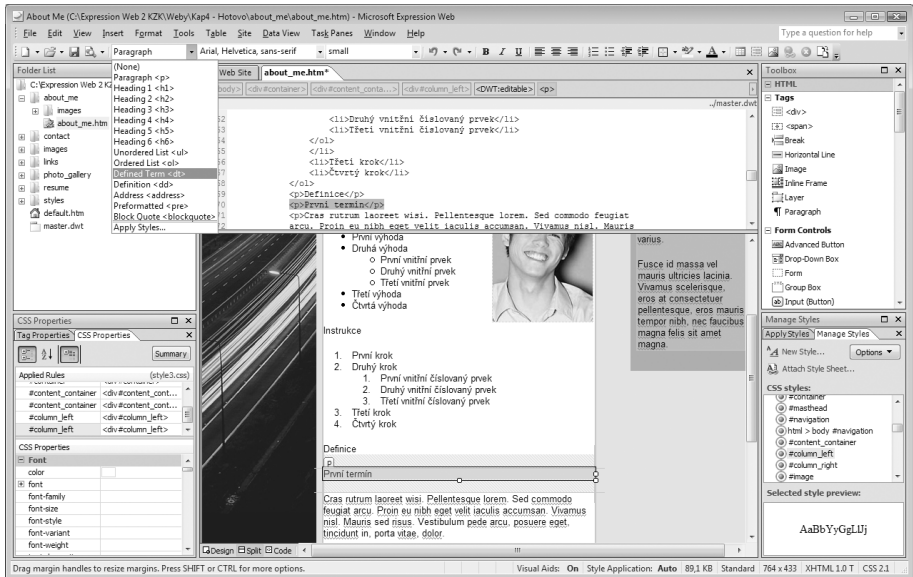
About Me (C:\Expression Web 2 KZK\Weby\Kap4 - Hotovo\about_me\about_me.htm) - Microsoft Expression Web

File Edit View Insert Format Tools Table Site Data View Task Panes Window Help

Type a question for help

Paragraph | Arial, Helvetica, sans-serif | small

Folder List

C:\Expression Web 2 K
about_me
images
about_me.htm
contact
images
links
photo_gallery
resume
styles
default.htm
master.dwt

(None)
Paragraph <p>
Heading 1 <h1>
Heading 2 <h2>
Heading 3 <h3>
Heading 4 <h4>
Heading 5 <h5>
Heading 6 <h6>
Unordered List <ul>
Ordered List <ol>
Defined Term <dt>
Definition <dd>
Address <address>
Preformatted <pre>
Block Quote <blockquote>
Apply Styles...

Web Site | about_me.htm*

<body> <div#container> <div#content_conta...> <div#column_left> <DWT:editable> <p>

../master.dwt

52 <li>Druhý vnitřní číslovaný prvek</li>
53 <li>Třetí vnitřní číslovaný prvek</li>
54 </ol>
55 </li>
56 <li>Třetí krok</li>
57 <li>Čtvrtý krok</li>
58 </ol>
59 <p>Definice</p>
60 <p>První termín</p>
61 <p>Cras rutrum laoreet wisi. Pellentesque lorem. Sed commodo feugiat
arcu. Proin eu nibh eget velit iaculis accumsan. Vivamus nisl. Mauris

• První výhoda
• Druhá výhoda
○ První vnitřní prvek
○ Druhý vnitřní prvek
○ Třetí vnitřní prvek
• Třetí výhoda
• Čtvrtá výhoda

Instrukce

1. První krok
2. Druhý krok
1. První vnitřní číslovaný prvek
2. Druhý vnitřní číslovaný prvek
3. Třetí vnitřní číslovaný prvek
3. Třetí krok
4. Čtvrtý krok

Definice
p
První termín

Cras rutrum laoreet wisi. Pellentesque lorem. Sed commodo feugiat arcu. Proin eu nibh eget velit iaculis accumsan. Vivamus nisl. Mauris sed risus. Vestibulum pede arcu, posuere eget, tincidunt in, porta vitae, dolor.

varius.

Fusce id massa vel mauris ultricies lacinia. Vivamus scelerisque, eros at consectetuer pellentesque, eros mauris tempor nibh, nec faucibus magna felis sit amet magna.

Design Split Code

CSS Properties
Tag Properties | CSS Properties
Summary
Applied Rules (style3.css)
#content_container <div#content_cont...
#content_container <div#content_cont...
#column_left <div#column_left>
#column_left <div#column_left>
CSS Properties
Font
color
font
font-family
font-size
font-style
font-variant
font-weight

Toolbox
HTML
Tags
<div>
<span>
Break
Horizontal Line
Image
Inline Frame
Layer
Paragraph
Form Controls
Advanced Button
Drop-Down Box
Form
Group Box
Input (Button)

Manage Styles
Apply Styles | Manage Styles
New Style... Options
Attach Style Sheet...
CSS styles:
#container
#masthead
#navigation
html > body #navigation
#content_container
#column_left
#column_right
#image
Selected style preview:
AaBbYyGgLlJj

Drag margin handles to resize margins. Press SHIFT or CTRL for more options.
Visual Aids: On Style Application: Auto 89,1 KB Standard 764 x 433 XHTML 1.0 T CSS 2.1